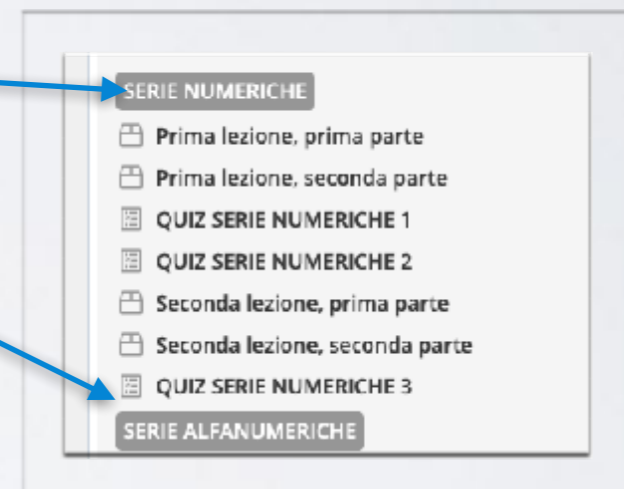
SERIE NUMERICHE
Prima lezione, prima parte
Prima lezione, seconda parte
QUIZ SERIE NUMERICHE 1
QUIZ SERIE NUMERICHE 2
Seconda lezione, prima parte
Seconda lezione, seconda parte
QUIZ SERIE NUMERICHE 3
SERIE ALFANUMERICHE